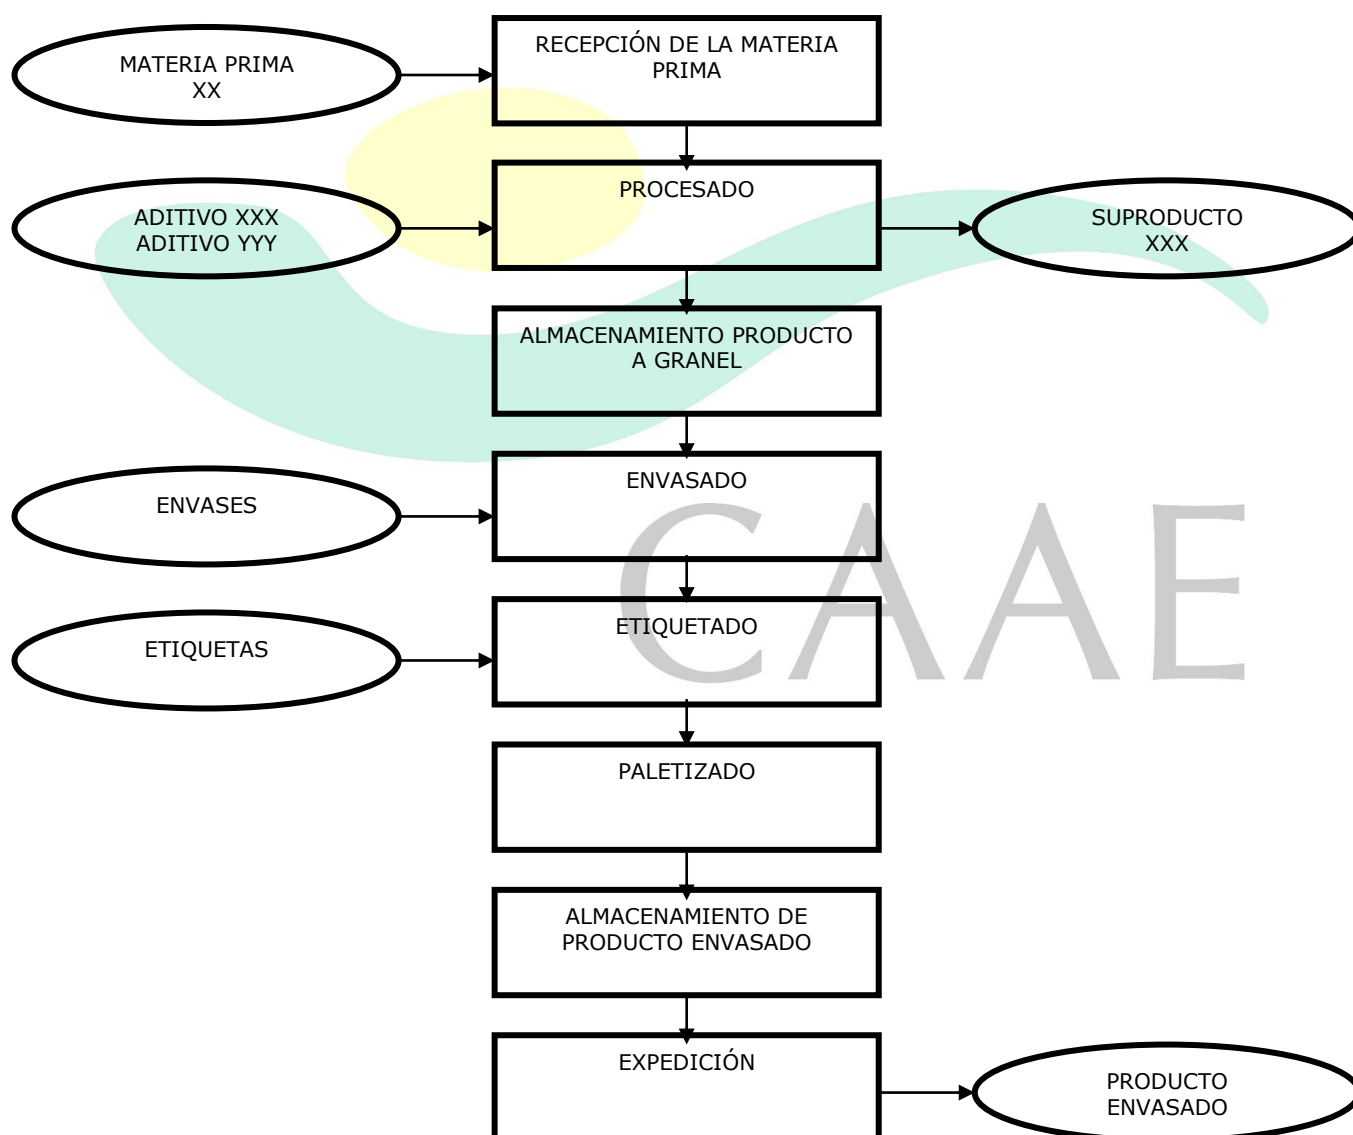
MATERIA PRIMA
XX

RECEPCIÓN DE LA MATERIA PRIMA

ADITIVO XXX
ADITIVO YYY

PROCESADO

SUPRODUCTO
XXX

ALMACENAMIENTO PRODUCTO A GRANEL

ENVASES

ENVASADO

ETIQUETAS

ETIQUETADO

CAAE

PALETIZADO

ALMACENAMIENTO DE PRODUCTO ENVASADO

EXPEDICIÓN

PRODUCTO
ENVASADO